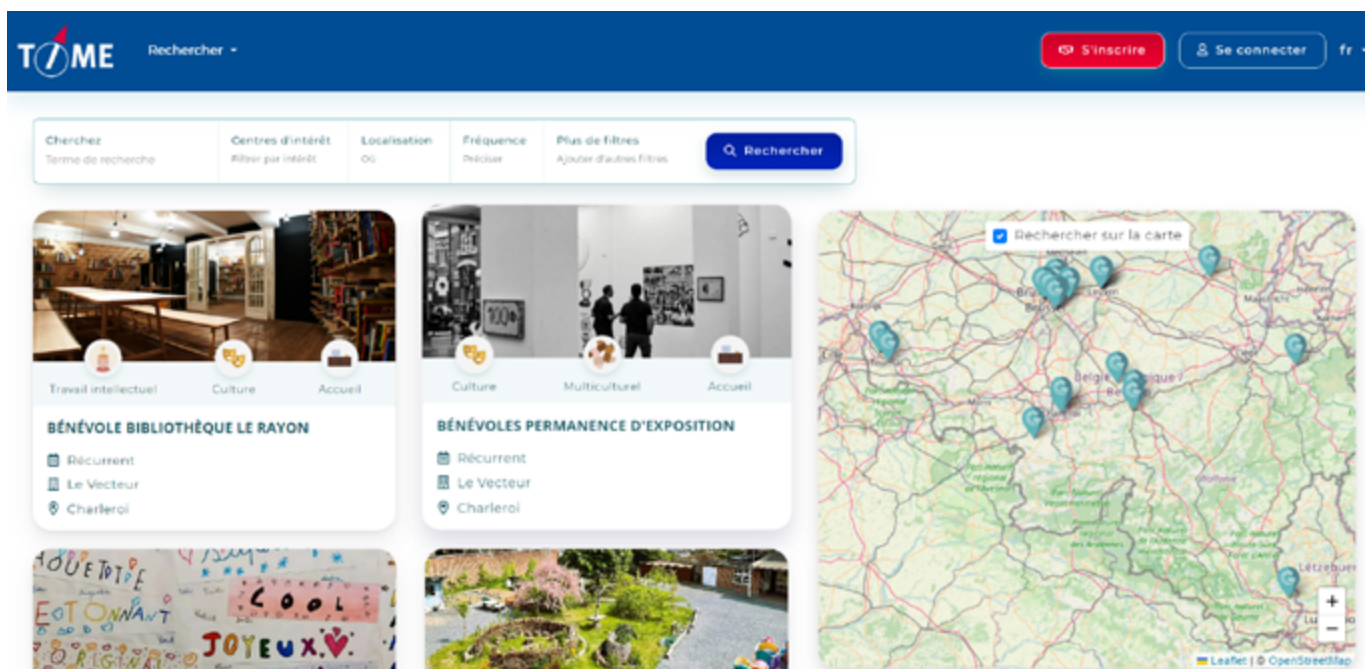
TIME
Rechercher
S'inscrire
Se connecter
fr

Cherchez
Terme de recherche
Centres d'intérêt
Filtrer par intérêt
Localisation
Où
Fréquence
Préciser
Plus de filtres
Ajouter d'autres filtres
Rechercher

Travail intellectuel
Culture
Accueil
BÉNÉVOLE BIBLIOTHÈQUE LE RAYON
Récurrent
Le Vecteur
Charleroi

100%
Culture
Multiculturel
Accueil
BÉNÉVOLES PERMANENCE D'EXPOSITION
Récurrent
Le Vecteur
Charleroi

Rechercher sur la carte
Belgique
+
−
Leaflet | © OpenStreetMap

ÉTONNANT
COOL
JOYEUX